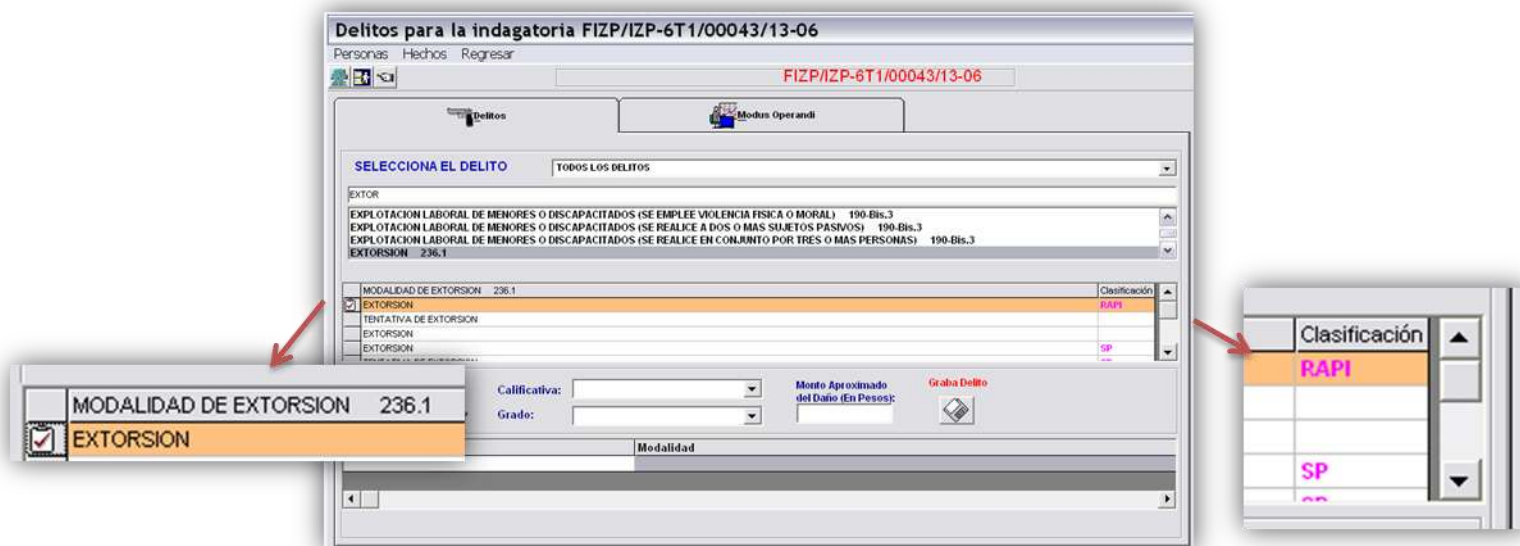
Delitos para la indagatoria FIZP/IZP-6T1/00043/13-06

Personas Hechos Regresar

FIZP/IZP-6T1/00043/13-06

Delitos

Modus Operandi

SELECCIONA EL DELITO

TODOS LOS DELITOS

EXTOR

EXPLOTACION LABORAL DE MENORES O DISCAPACITADOS (SE EMPLEE VIOLENCIA FISICA O MORAL) 190-Bis.3
EXPLOTACION LABORAL DE MENORES O DISCAPACITADOS (SE REALICE A DOS O MAS SUJETOS PASIVOS) 190-Bis.3
EXPLOTACION LABORAL DE MENORES O DISCAPACITADOS (SE REALICE EN CONJUNTO POR TRES O MAS PERSONAS) 190-Bis.3
EXTORSION 236.1

| MODALIDAD DE EXTORSION 236.1 | Clasificación |
|---|---|
| EXTORSION | RAPI |
| TENTATIVA DE EXTORSION | |
| EXTORSION | |
| EXTORSION | SP |
| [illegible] | |

MODALIDAD DE EXTORSION 236.1

EXTORSION

Calificativa:

Grado:

Monto Aproximado del Daño (En Pesos):

Graba Delito

Modalidad

| Clasificación |
|---|
| RAPI |
| |
| |
| SP |